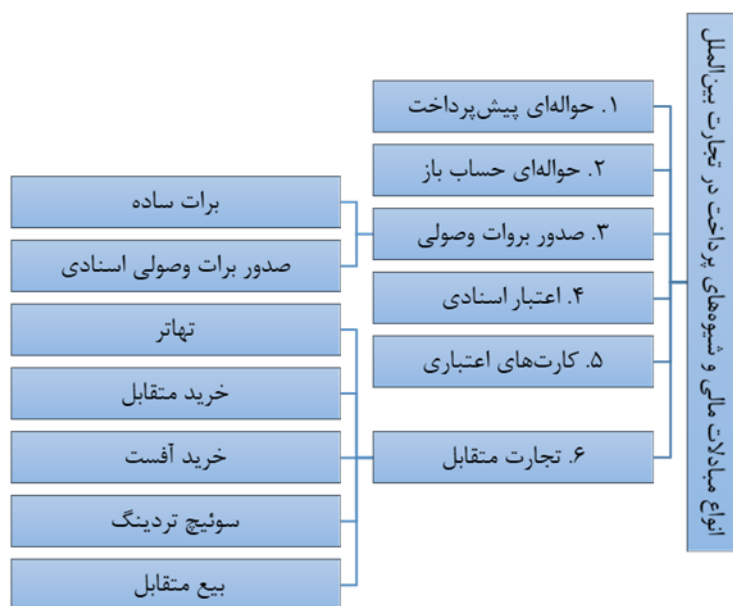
انواع مبادلات مالی و شیوه‌های پرداخت در تجارت بین‌الملل

۱. حواله‌ای پیش‌پرداخت
۲. حواله‌ای حساب باز
۳. صدور بروات وصولی
۴. اعتبار اسنادی
۵. کارت‌های اعتباری
۶. تجارت متقابل

برات ساده
صدور برات وصولی اسنادی

تهاتر
خرید متقابل
خرید آفست
سوئیچ تردینگ
بیع متقابل